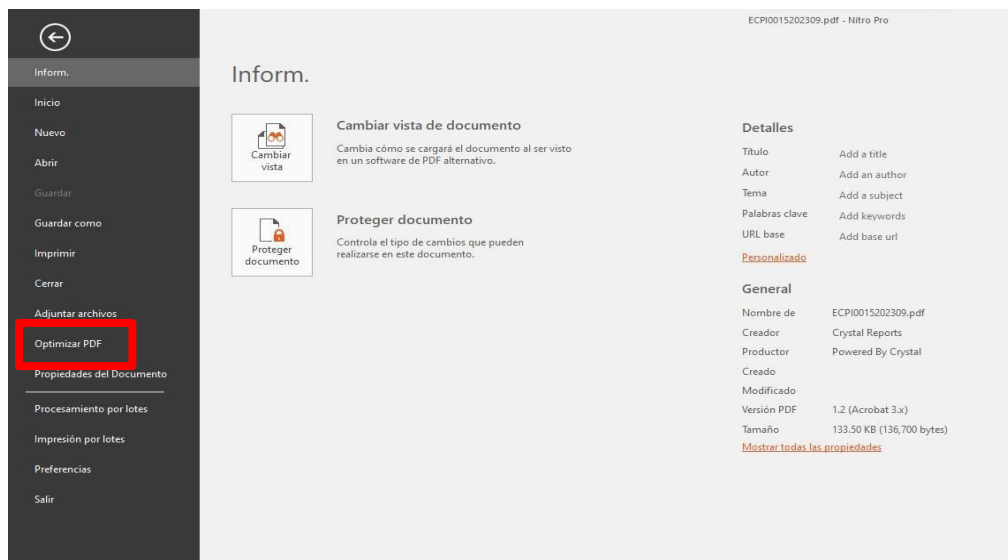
ECPI0015202309.pdf - Nitro Pro

Inform.
Inicio
Nuevo
Abrir
Guardar
Guardar como
Imprimir
Cerrar
Adjuntar archivos
Optimizar PDF
Propiedades del Documento
Procesamiento por lotes
Impresión por lotes
Preferencias
Salir

Inform.

Cambiar vista

Cambiar vista de documento
Cambia cómo se cargará el documento al ser visto en un software de PDF alternativo.

Proteger documento

Proteger documento
Controla el tipo de cambios que pueden realizarse en este documento.

Detalles

| | |
|---|---|
| Título | Add a title |
| Autor | Add an author |
| Tema | Add a subject |
| Palabras clave | Add keywords |
| URL base | Add base url |

Personalizado

General

| | |
|---|---|
| Nombre de | ECPI0015202309.pdf |
| Creador | Crystal Reports |
| Productor | Powered By Crystal |
| Creado | |
| Modificado | |
| Versión PDF | 1.2 (Acrobat 3.x) |
| Tamaño | 133.50 KB (136,700 bytes) |

Mostrar todas las propiedades